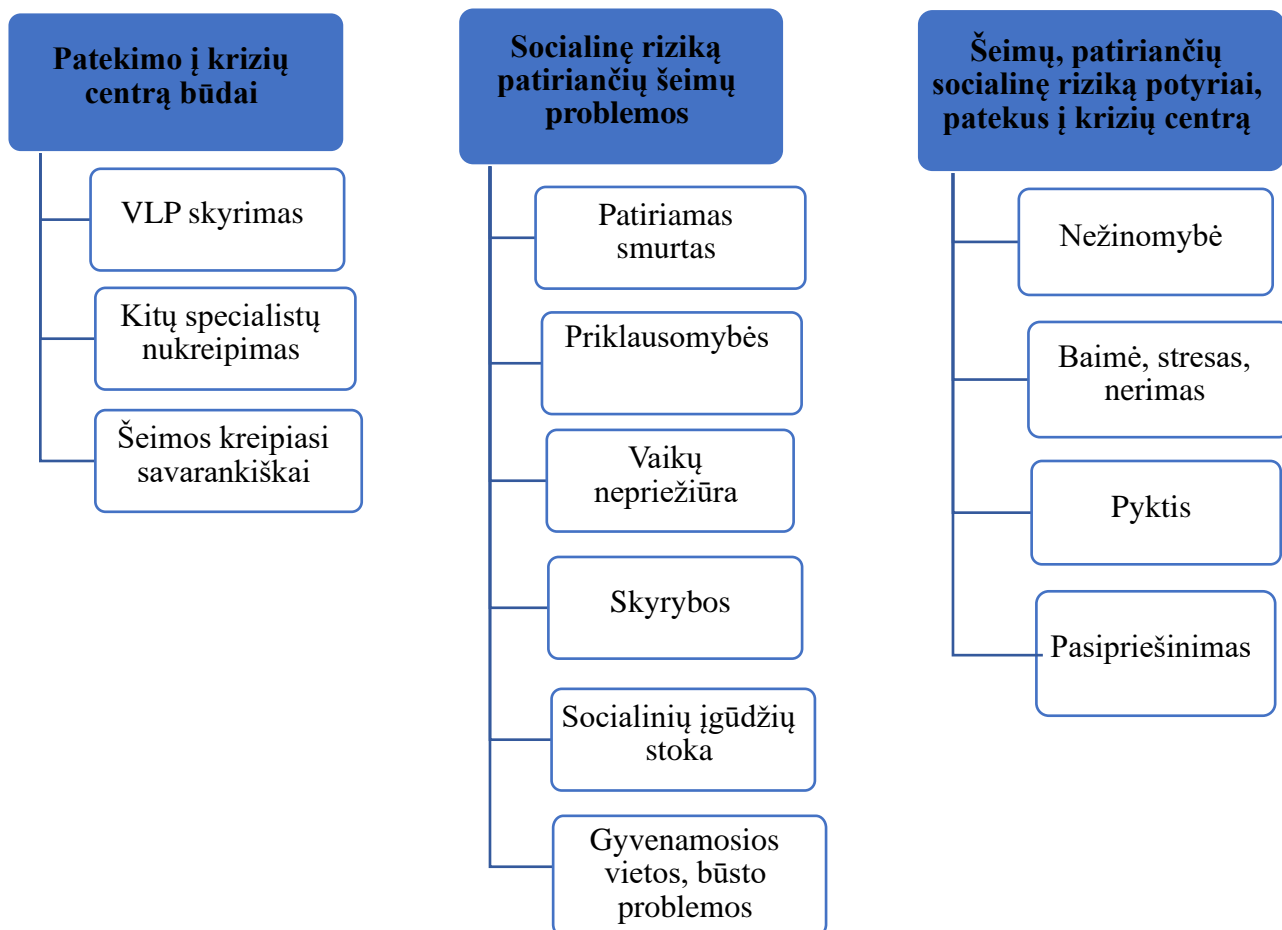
Patekimo į krizių centrą būdai

VLP skyrimas

Kitų specialistų nukreipimas

Šeimos kreipiasi savarankiškai

Socialinę riziką patiriančių šeimų problemos

Patiriamas smurtas

Priklausomybės

Vaikų nepriežiūra

Skyrybos

Socialinių įgūdžių stoka

Gyvenamosios vietos, būsto problemos

Šeimų, patiriančių socialinę riziką potyriai, patekus į krizių centrą

Nežinomybė

Baimė, stresas, nerimas

Pyktis

Pasipriešinimas